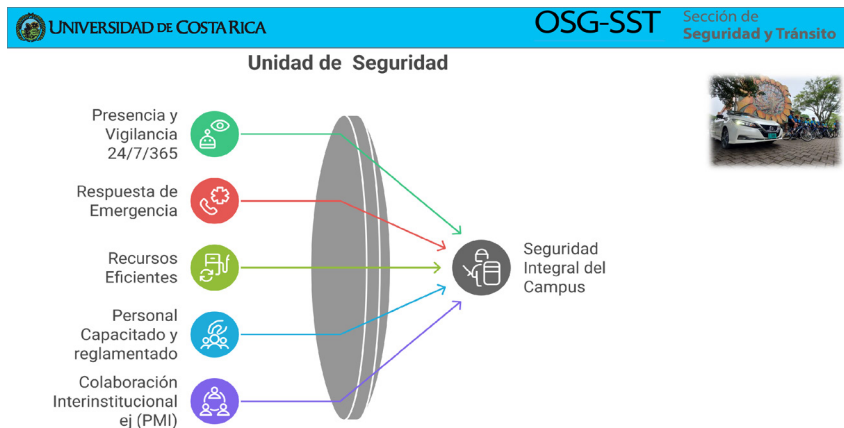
UNIVERSIDAD DE COSTA RICA

OSG-SST

Sección de
Seguridad y Tránsito

Unidad de Seguridad

Presencia y Vigilancia 24/7/365

Respuesta de Emergencia

Recursos Eficientes

Personal Capacitado y reglamentado

Colaboración Interinstitucional ej (PMI)

Seguridad Integral del Campus